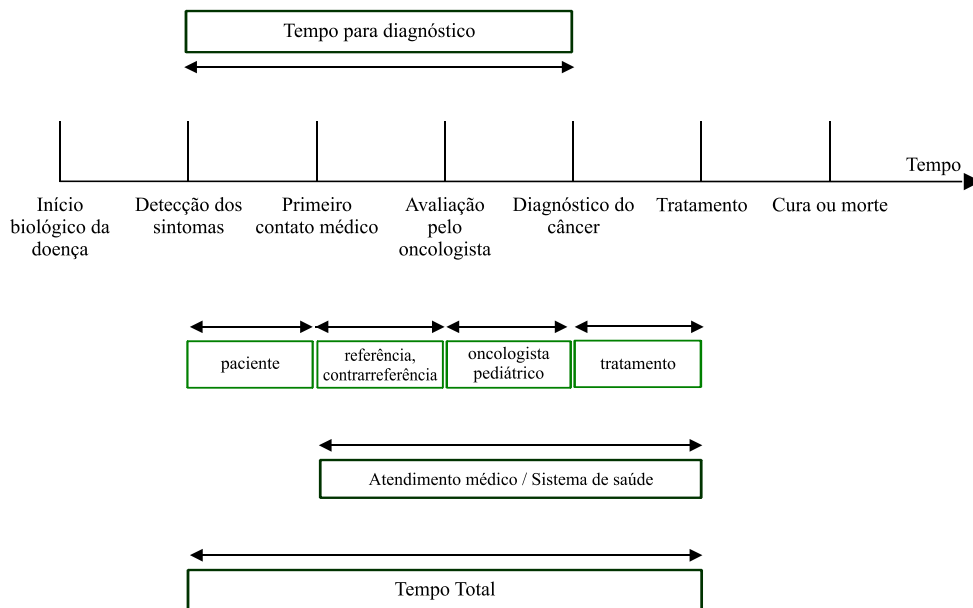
Tempo para diagnóstico

Tempo

Início biológico da doença

Detecção dos sintomas

Primeiro contato médico

Avaliação pelo oncologista

Diagnóstico do câncer

Tratamento

Cura ou morte

paciente

referência, contrarreferência

oncologista pediátrico

tratamento

Atendimento médico / Sistema de saúde

Tempo Total